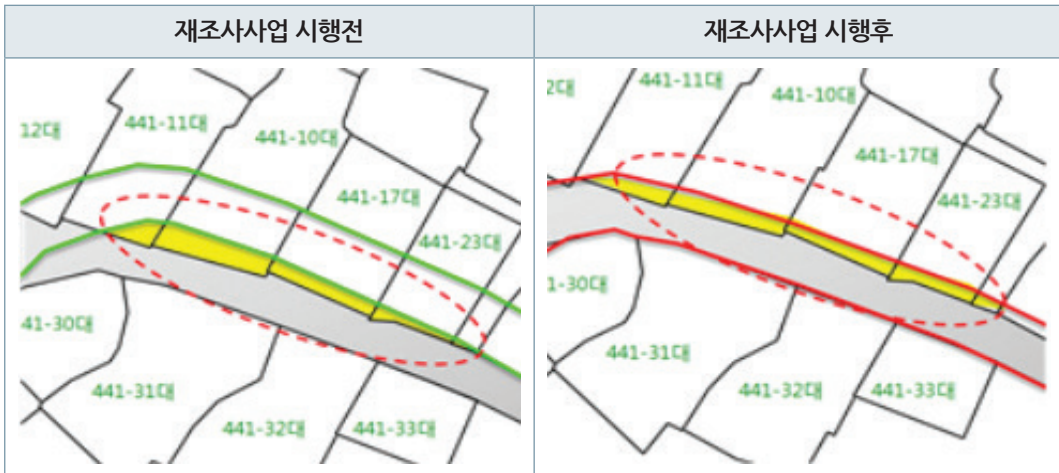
| 재조사사업 시행전 | 재조사사업 시행후 |
|---|---|
| 12대, 441-11대, 441-10대, 441-17대, 441-23대, 41-30대, 441-31대, 441-32대, 441-33대 | 2대, 441-11대, 441-10대, 441-17대, 441-23대, 1-30대, 441-31대, 441-32대, 441-33대 |